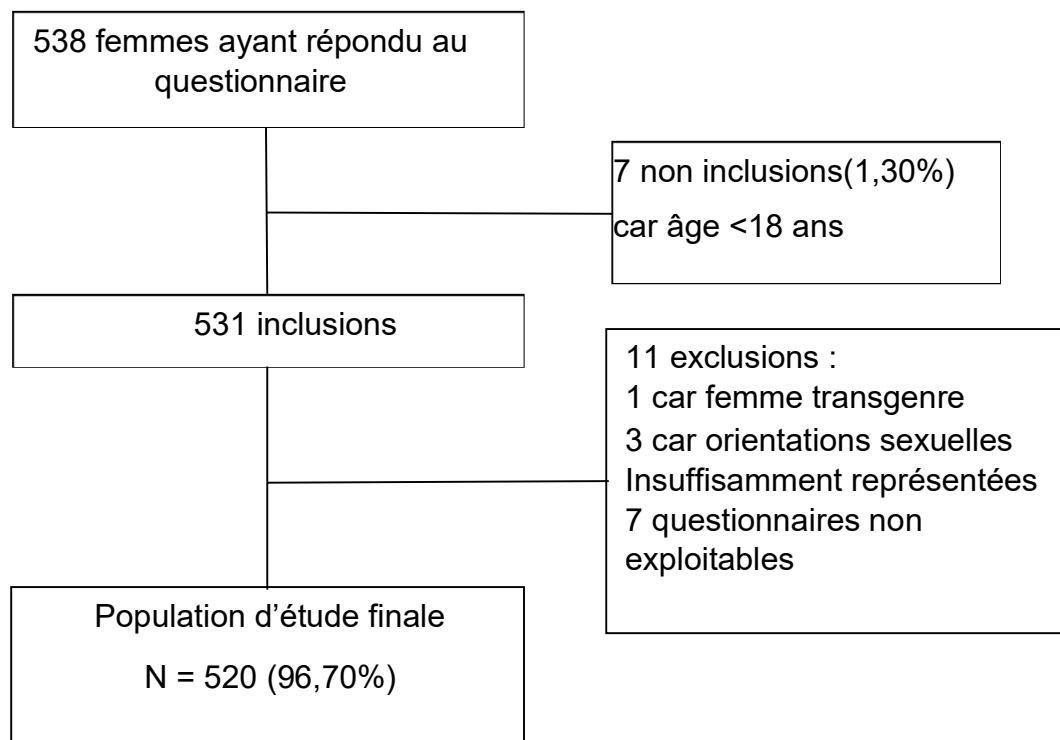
538 femmes ayant répondu au questionnaire

7 non inclusions(1,30%)

car âge <18 ans

531 inclusions

11 exclusions :
1 car femme transgenre
3 car orientations sexuelles
Insuffisamment représentées
7 questionnaires non exploitables

Population d’étude finale

N = 520 (96,70%)